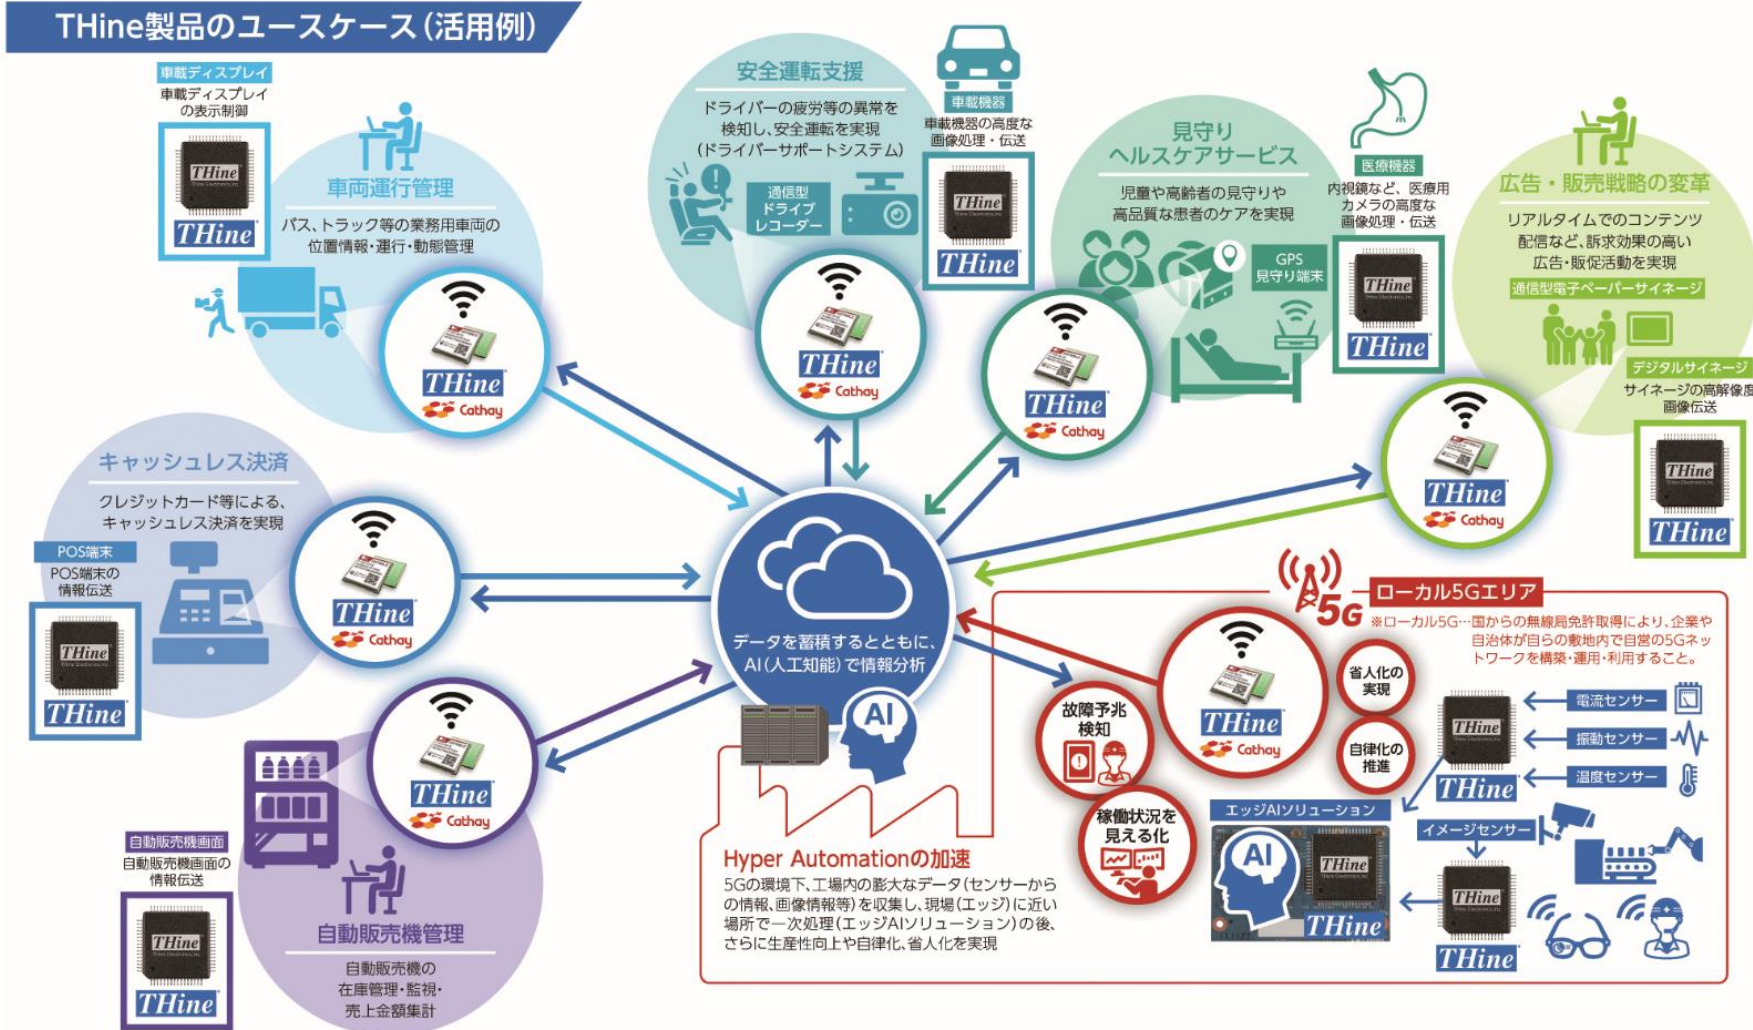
THine製品のユースケース(活用例)

車載ディスプレイ
車載ディスプレイの表示制御
THine

車両運行管理
バス、トラック等の業務用車両の位置情報・運行・動態管理
THine
Cathay

安全運転支援
ドライバーの疲労等の異常を検知し、安全運転を実現(ドライバーサポートシステム)
通信型ドライブレコーダー
THine
Cathay

車載機器
車載機器の高度な画像処理・伝送
THine

見守りヘルスケアサービス
児童や高齢者の見守りや高品質な患者のケアを実現
GPS見守り端末
THine
Cathay

医療機器
内視鏡など、医療用カメラの高度な画像処理・伝送
THine

広告・販売戦略の変革
リアルタイムでのコンテンツ配信など、訴求効果の高い広告・販促活動を実現
通信型電子ペーパーサイネージ
デジタルサイネージ
サイネージの高解像度画像伝送
THine
Cathay
THine

キャッシュレス決済
クレジットカード等による、キャッシュレス決済を実現
POS端末
POS端末の情報伝送
THine
Cathay
THine

データを蓄積するとともに、AI(人工知能)で情報分析
AI

ローカル5Gエリア
5G
※ローカル5G…国からの無線局免許取得により、企業や自治体が自らの敷地内で自営の5Gネットワークを構築・運用・利用すること。
THine
Cathay
故障予兆検知
省人化の実現
自律化の推進
稼働状況を見える化
電流センサー
振動センサー
温度センサー
THine
イメージセンサー
THine
エッジAIソリューション
AI
THine
THine

Hyper Automationの加速
5Gの環境下、工場内の膨大なデータ(センサーからの情報、画像情報等)を収集し、現場(エッジ)に近い場所で一次処理(エッジAIソリューション)の後、さらに生産性向上や自律化、省人化を実現

THine
Cathay
自動販売機画面
自動販売機画面の情報伝送
THine
自動販売機管理
自動販売機の在庫管理・監視・売上金額集計